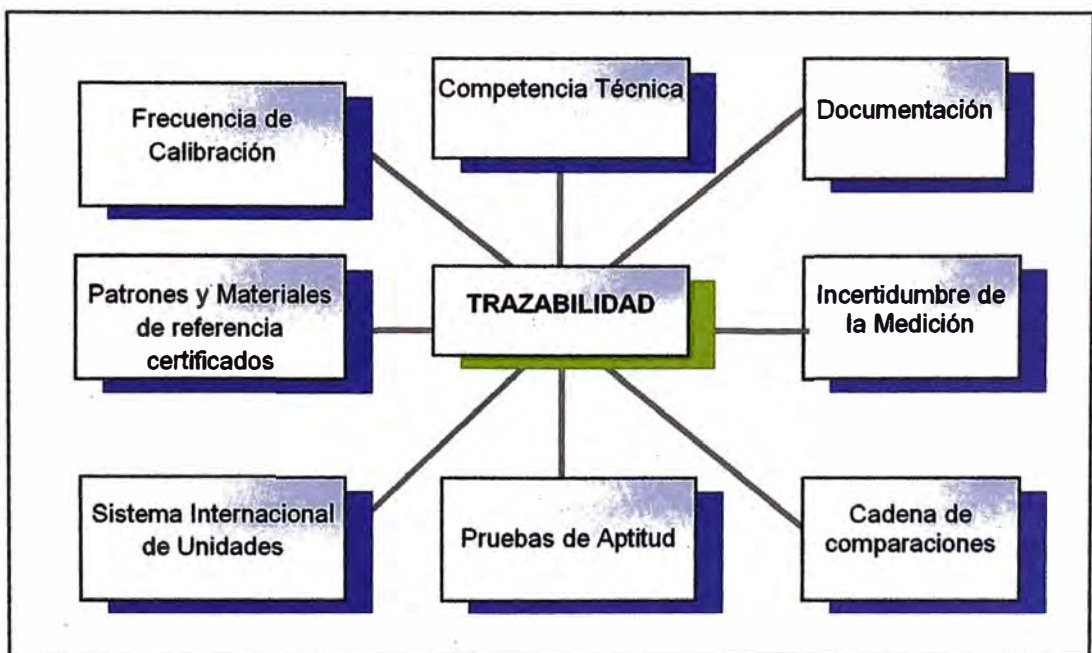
Frecuencia de Calibración

Competencia Técnica

Documentación

Patrones y Materiales de referencia certificados

TRAZABILIDAD

Incertidumbre de la Medición

Sistema Internacional de Unidades

Pruebas de Aptitud

Cadena de comparaciones